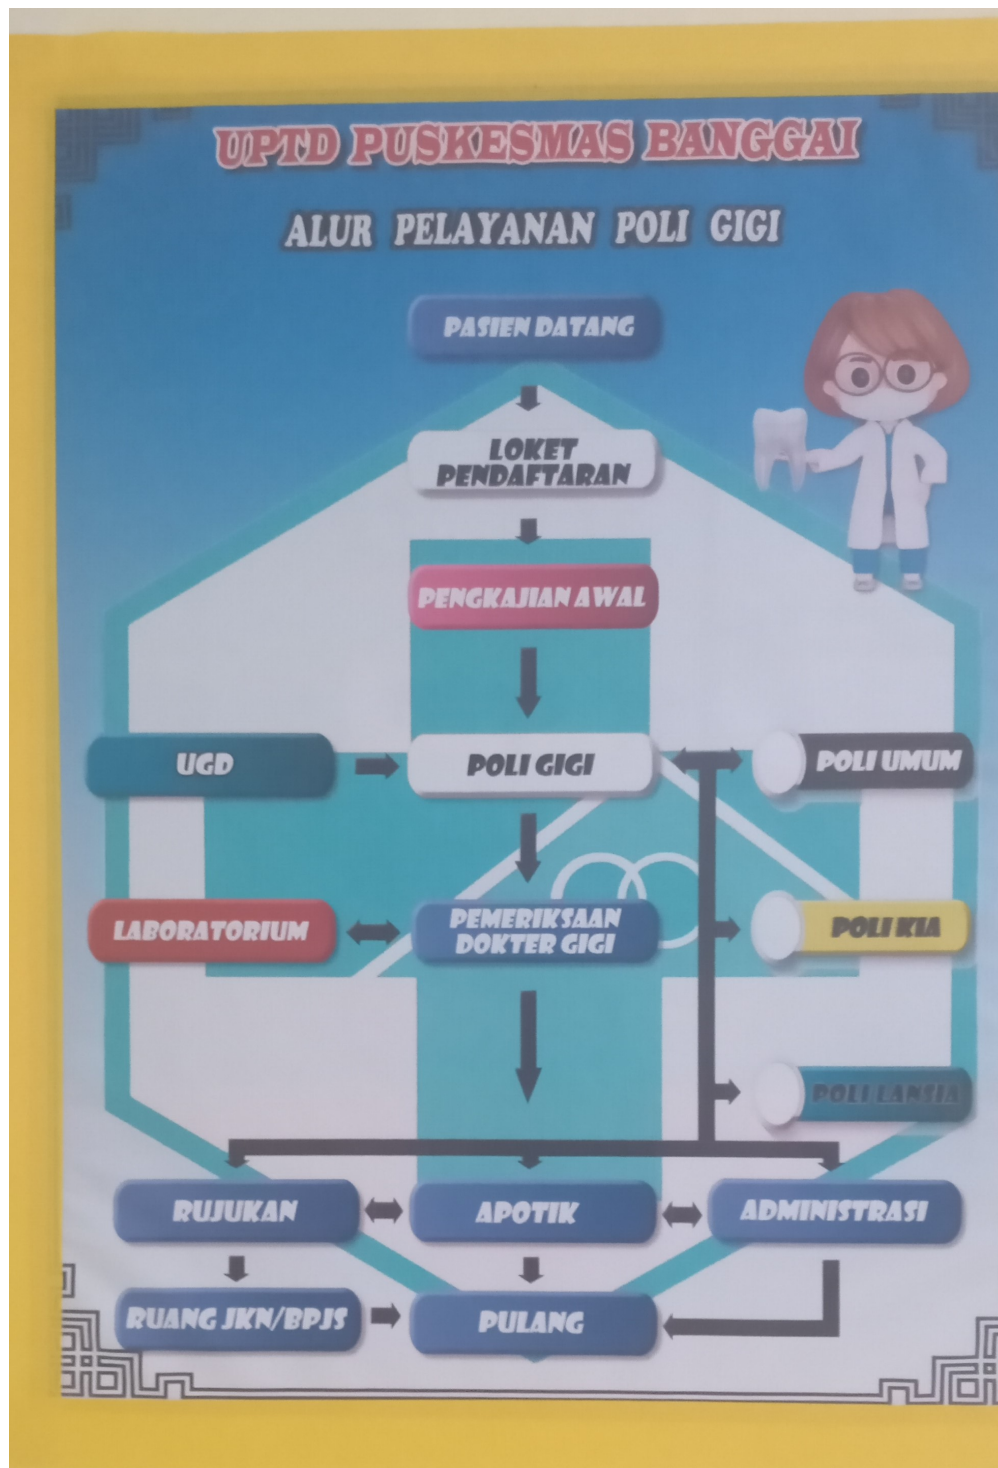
UPTD PUSKESMAS BANGGAI

ALUR PELAYANAN POLI GIGI

PASIEN DATANG

LOKET PENDAFTARAN

PENGKAJIAN AWAL

UGD

POLI GIGI

POLI UMUM

LABORATORIUM

PEMERIKSAAN DOKTER GIGI

POLI KIA

POLI LANSIA

RUJUKAN

APOTIK

ADMINISTRASI

RUANG JKN/BPJS

PULANG